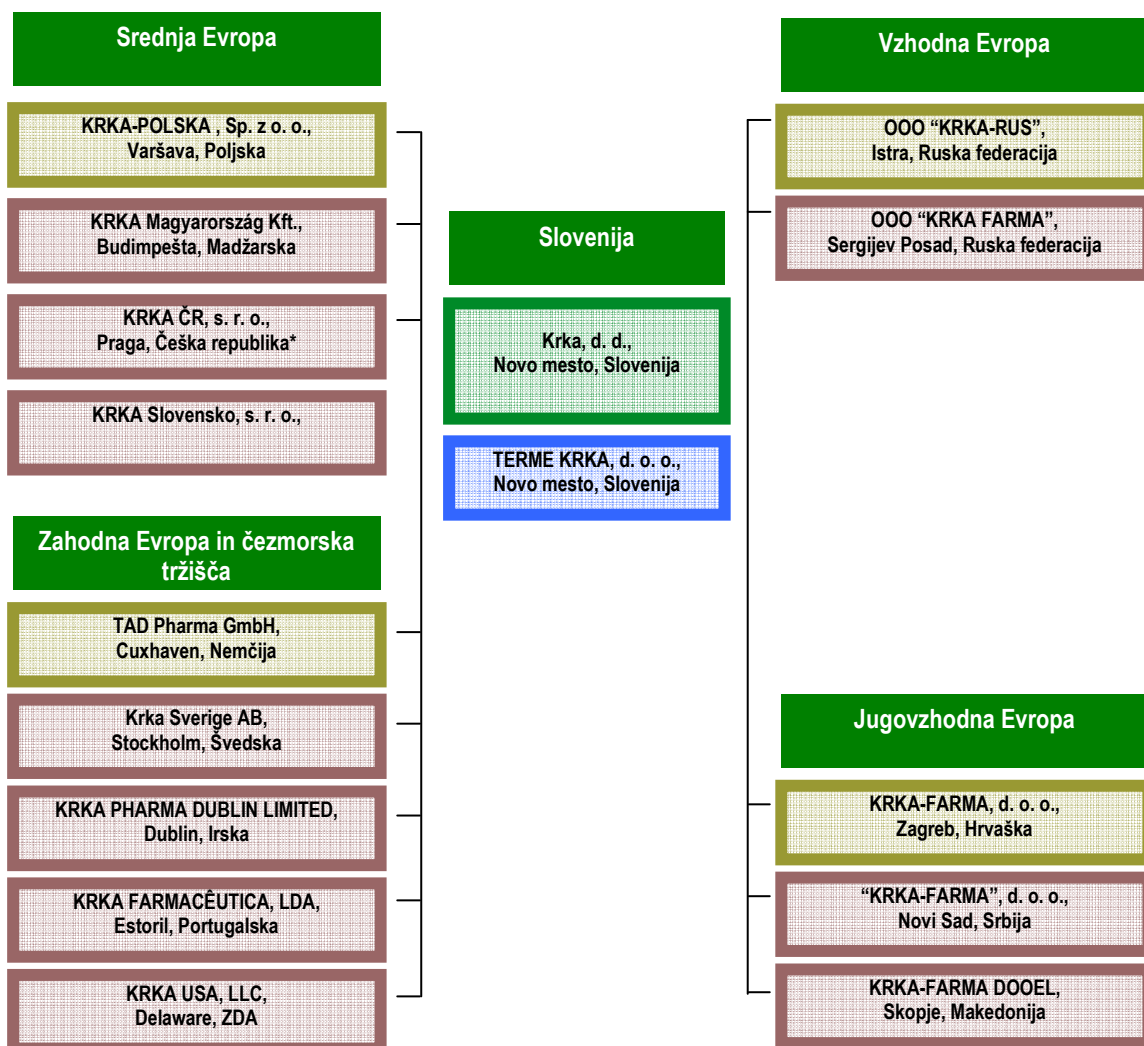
Srednja Evropa

KRKA-POLSKA , Sp. z o. o., Varšava, Poljska

KRKA Magyarország Kft., Budimpešta, Madžarska

KRKA ČR, s. r. o., Praga, Češka republika*

KRKA Slovensko, s. r. o.,

Zahodna Evropa in čezmorska tržišča

TAD Pharma GmbH, Cuxhaven, Nemčija

Krka Sverige AB, Stockholm, Švedska

KRKA PHARMA DUBLIN LIMITED, Dublin, Irska

KRKA FARMACÊUTICA, LDA, Estoril, Portugalska

KRKA USA, LLC, Delaware, ZDA

Slovenija

Krka, d. d., Novo mesto, Slovenija

TERME KRKA, d. o. o., Novo mesto, Slovenija

Vzhodna Evropa

OOO "KRKA-RUS", Istra, Ruska federacija

OOO "KRKA FARMA", Sergijev Posad, Ruska federacija

Jugovzhodna Evropa

KRKA-FARMA, d. o. o., Zagreb, Hrvaška

"KRKA-FARMA", d. o. o., Novi Sad, Srbija

KRKA-FARMA DOOEL, Skopje, Makedonija